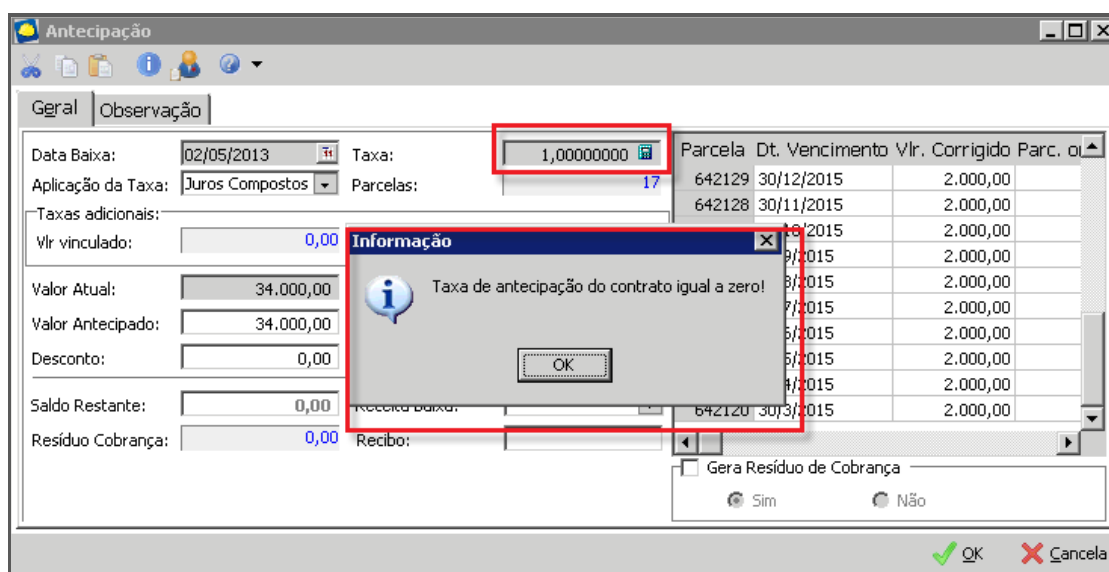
Antecipação

Geral | Observação

Data Baixa: 02/05/2013
Taxa: 1,00000000
Aplicação da Taxa: Juros Compostos
Parcelas: 17
Taxas adicionais:
Vlr vinculado: 0,00
Valor Atual: 34.000,00
Valor Antecipado: 34.000,00
Desconto: 0,00
Saldo Restante: 0,00
Receita Baixa:
Resíduo Cobrança: 0,00
Recibo:

| Parcela | Dt. Vencimento | Vlr. Corrigido | Parc. o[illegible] |
|---|---|---|---|
| 642129 | 30/12/2015 | 2.000,00 | |
| 642128 | 30/11/2015 | 2.000,00 | |
| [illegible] | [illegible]/2015 | 2.000,00 | |
| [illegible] | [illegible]/2015 | 2.000,00 | |
| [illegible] | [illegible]/2015 | 2.000,00 | |
| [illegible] | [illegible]/2015 | 2.000,00 | |
| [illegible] | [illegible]/2015 | 2.000,00 | |
| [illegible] | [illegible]/2015 | 2.000,00 | |
| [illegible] | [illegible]/2015 | 2.000,00 | |
| 642120 | 30/3/2015 | 2.000,00 | |

Informação
Taxa de antecipação do contrato igual a zero!
OK

Gera Resíduo de Cobrança
Sim
Não

OK
Cancela